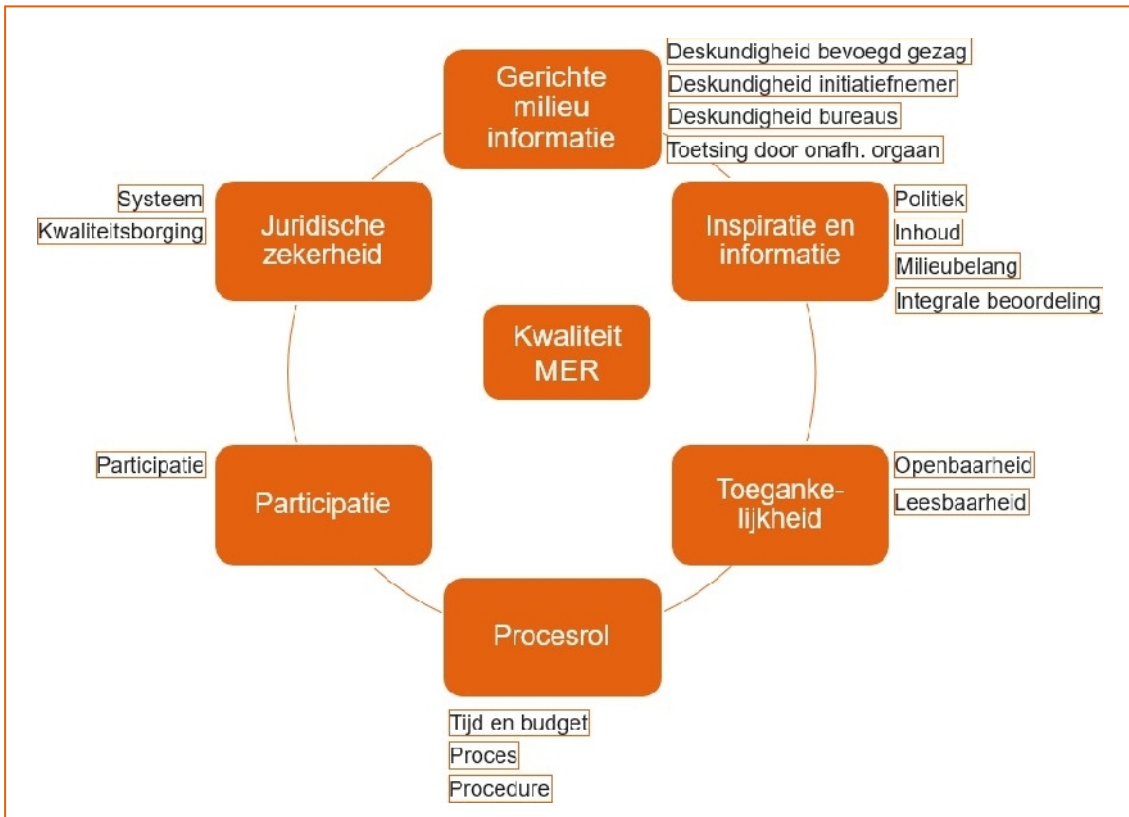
Gerichte milieu informatie

Deskundigheid bevoegd gezag
Deskundigheid initiatiefnemer
Deskundigheid bureaus
Toetsing door onafh. orgaan

Systeem
Kwaliteitsborging

Juridische zekerheid

Inspiratie en informatie

Politiek
Inhoud
Milieubelang
Integrale beoordeling

Kwaliteit MER

Participatie

Participatie

Toegankelijkheid

Openbaarheid
Leesbaarheid

Procesrol

Tijd en budget
Proces
Procedure